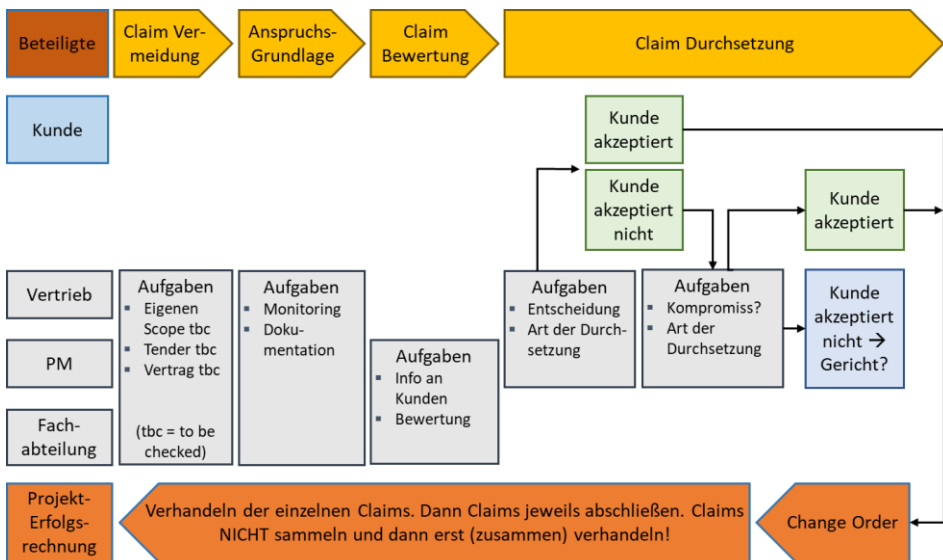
Beteiligte

Claim Vermeidung

Anspruchs-Grundlage

Claim Bewertung

Claim Durchsetzung

Kunde

Kunde akzeptiert

Kunde akzeptiert nicht

Kunde akzeptiert

Vertrieb

PM

Fach-abteilung

Aufgaben
- Eigenen Scope tbc
- Tender tbc
- Vertrag tbc

(tbc = to be checked)

Aufgaben
- Monitoring
- Dokumentation

Aufgaben
- Info an Kunden
- Bewertung

Aufgaben
- Entscheidung
- Art der Durchsetzung

Aufgaben
- Kompromiss?
- Art der Durchsetzung

Kunde akzeptiert nicht → Gericht?

Projekt-Erfolgs-rechnung

Verhandeln der einzelnen Claims. Dann Claims jeweils abschließen. Claims NICHT sammeln und dann erst (zusammen) verhandeln!

Change Order